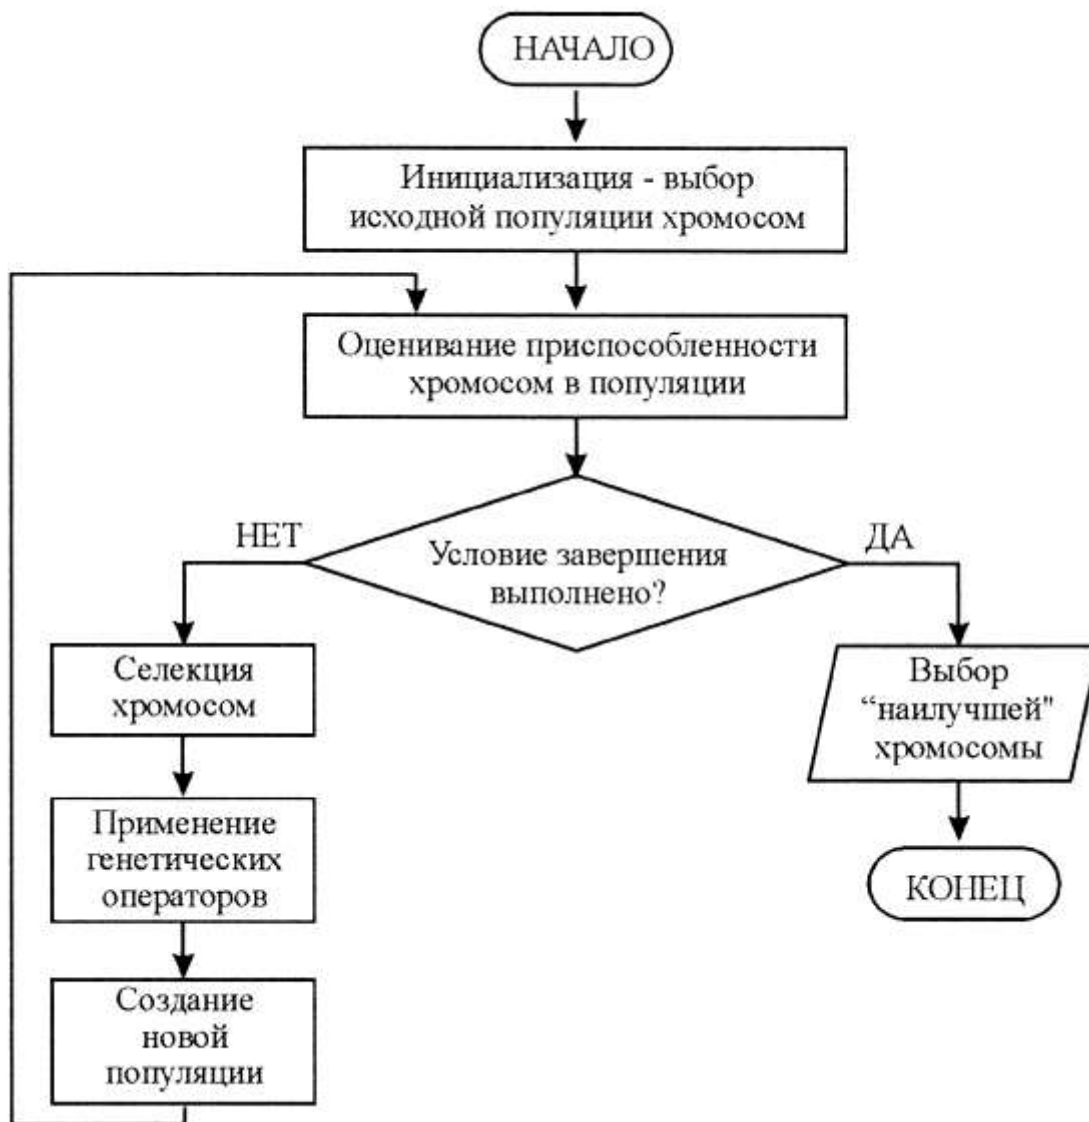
НАЧАЛО

Инициализация - выбор исходной популяции хромосом

Оценивание приспособленности хромосом в популяции

НЕТ

Условие завершения выполнено?

ДА

Селекция хромосом

Применение генетических операторов

Создание новой популяции

Выбор “наилучшей" хромосомы

КОНЕЦ